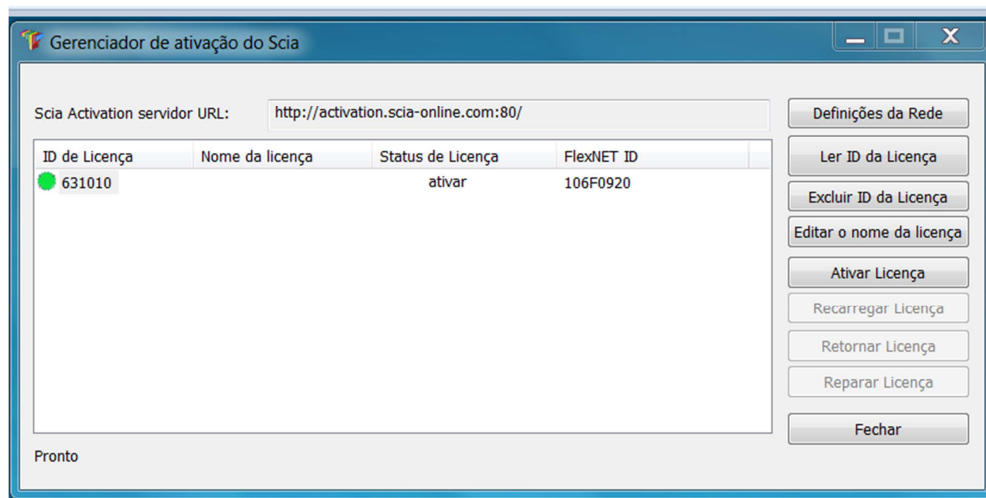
Gerenciador de ativação do Scia

Scia Activation servidor URL: http://activation.scia-online.com:80/

| ID de Licença | Nome da licença | Status de Licença | FlexNET ID |
|---|---|---|---|
| 631010 | | ativar | 106F0920 |

Definições da Rede
Ler ID da Licença
Excluir ID da Licença
Editar o nome da licença
Ativar Licença
Recarregar Licença
Retornar Licença
Reparar Licença
Fechar

Pronto